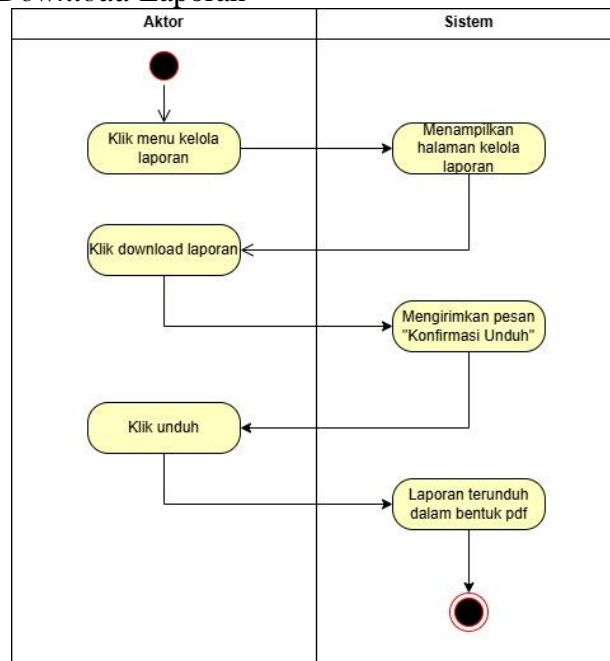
Download Laporan

| Aktor | Sistem |
|---|---|

Klik menu kelola laporan

Menampilkan halaman kelola laporan

Klik download laporan

Mengirimkan pesan "Konfirmasi Unduh"

Klik unduh

Laporan terunduh dalam bentuk pdf